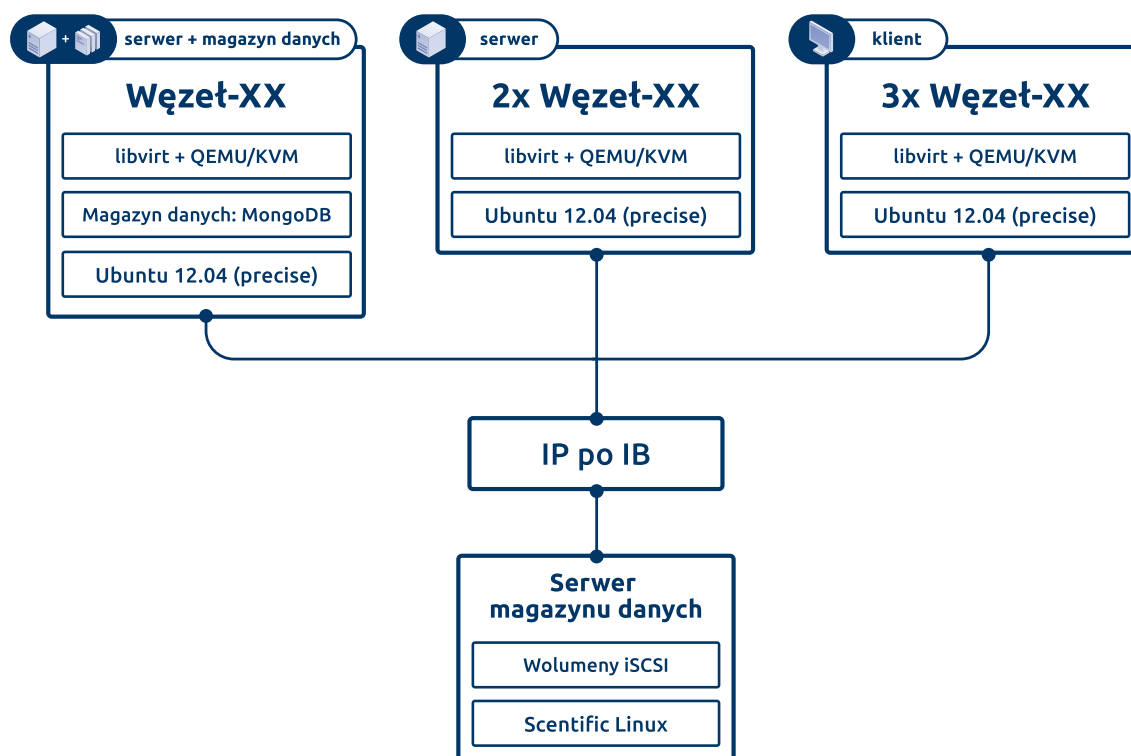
+ serwer + magazyn danych

Węzeł-XX

libvirt + QEMU/KVM

Magazyn danych: MongoDB

Ubuntu 12.04 (precise)

serwer

2x Węzeł-XX

libvirt + QEMU/KVM

Ubuntu 12.04 (precise)

klient

3x Węzeł-XX

libvirt + QEMU/KVM

Ubuntu 12.04 (precise)

IP po IB

Serwer magazynu danych

Wolumeny iSCSI

Scentific Linux